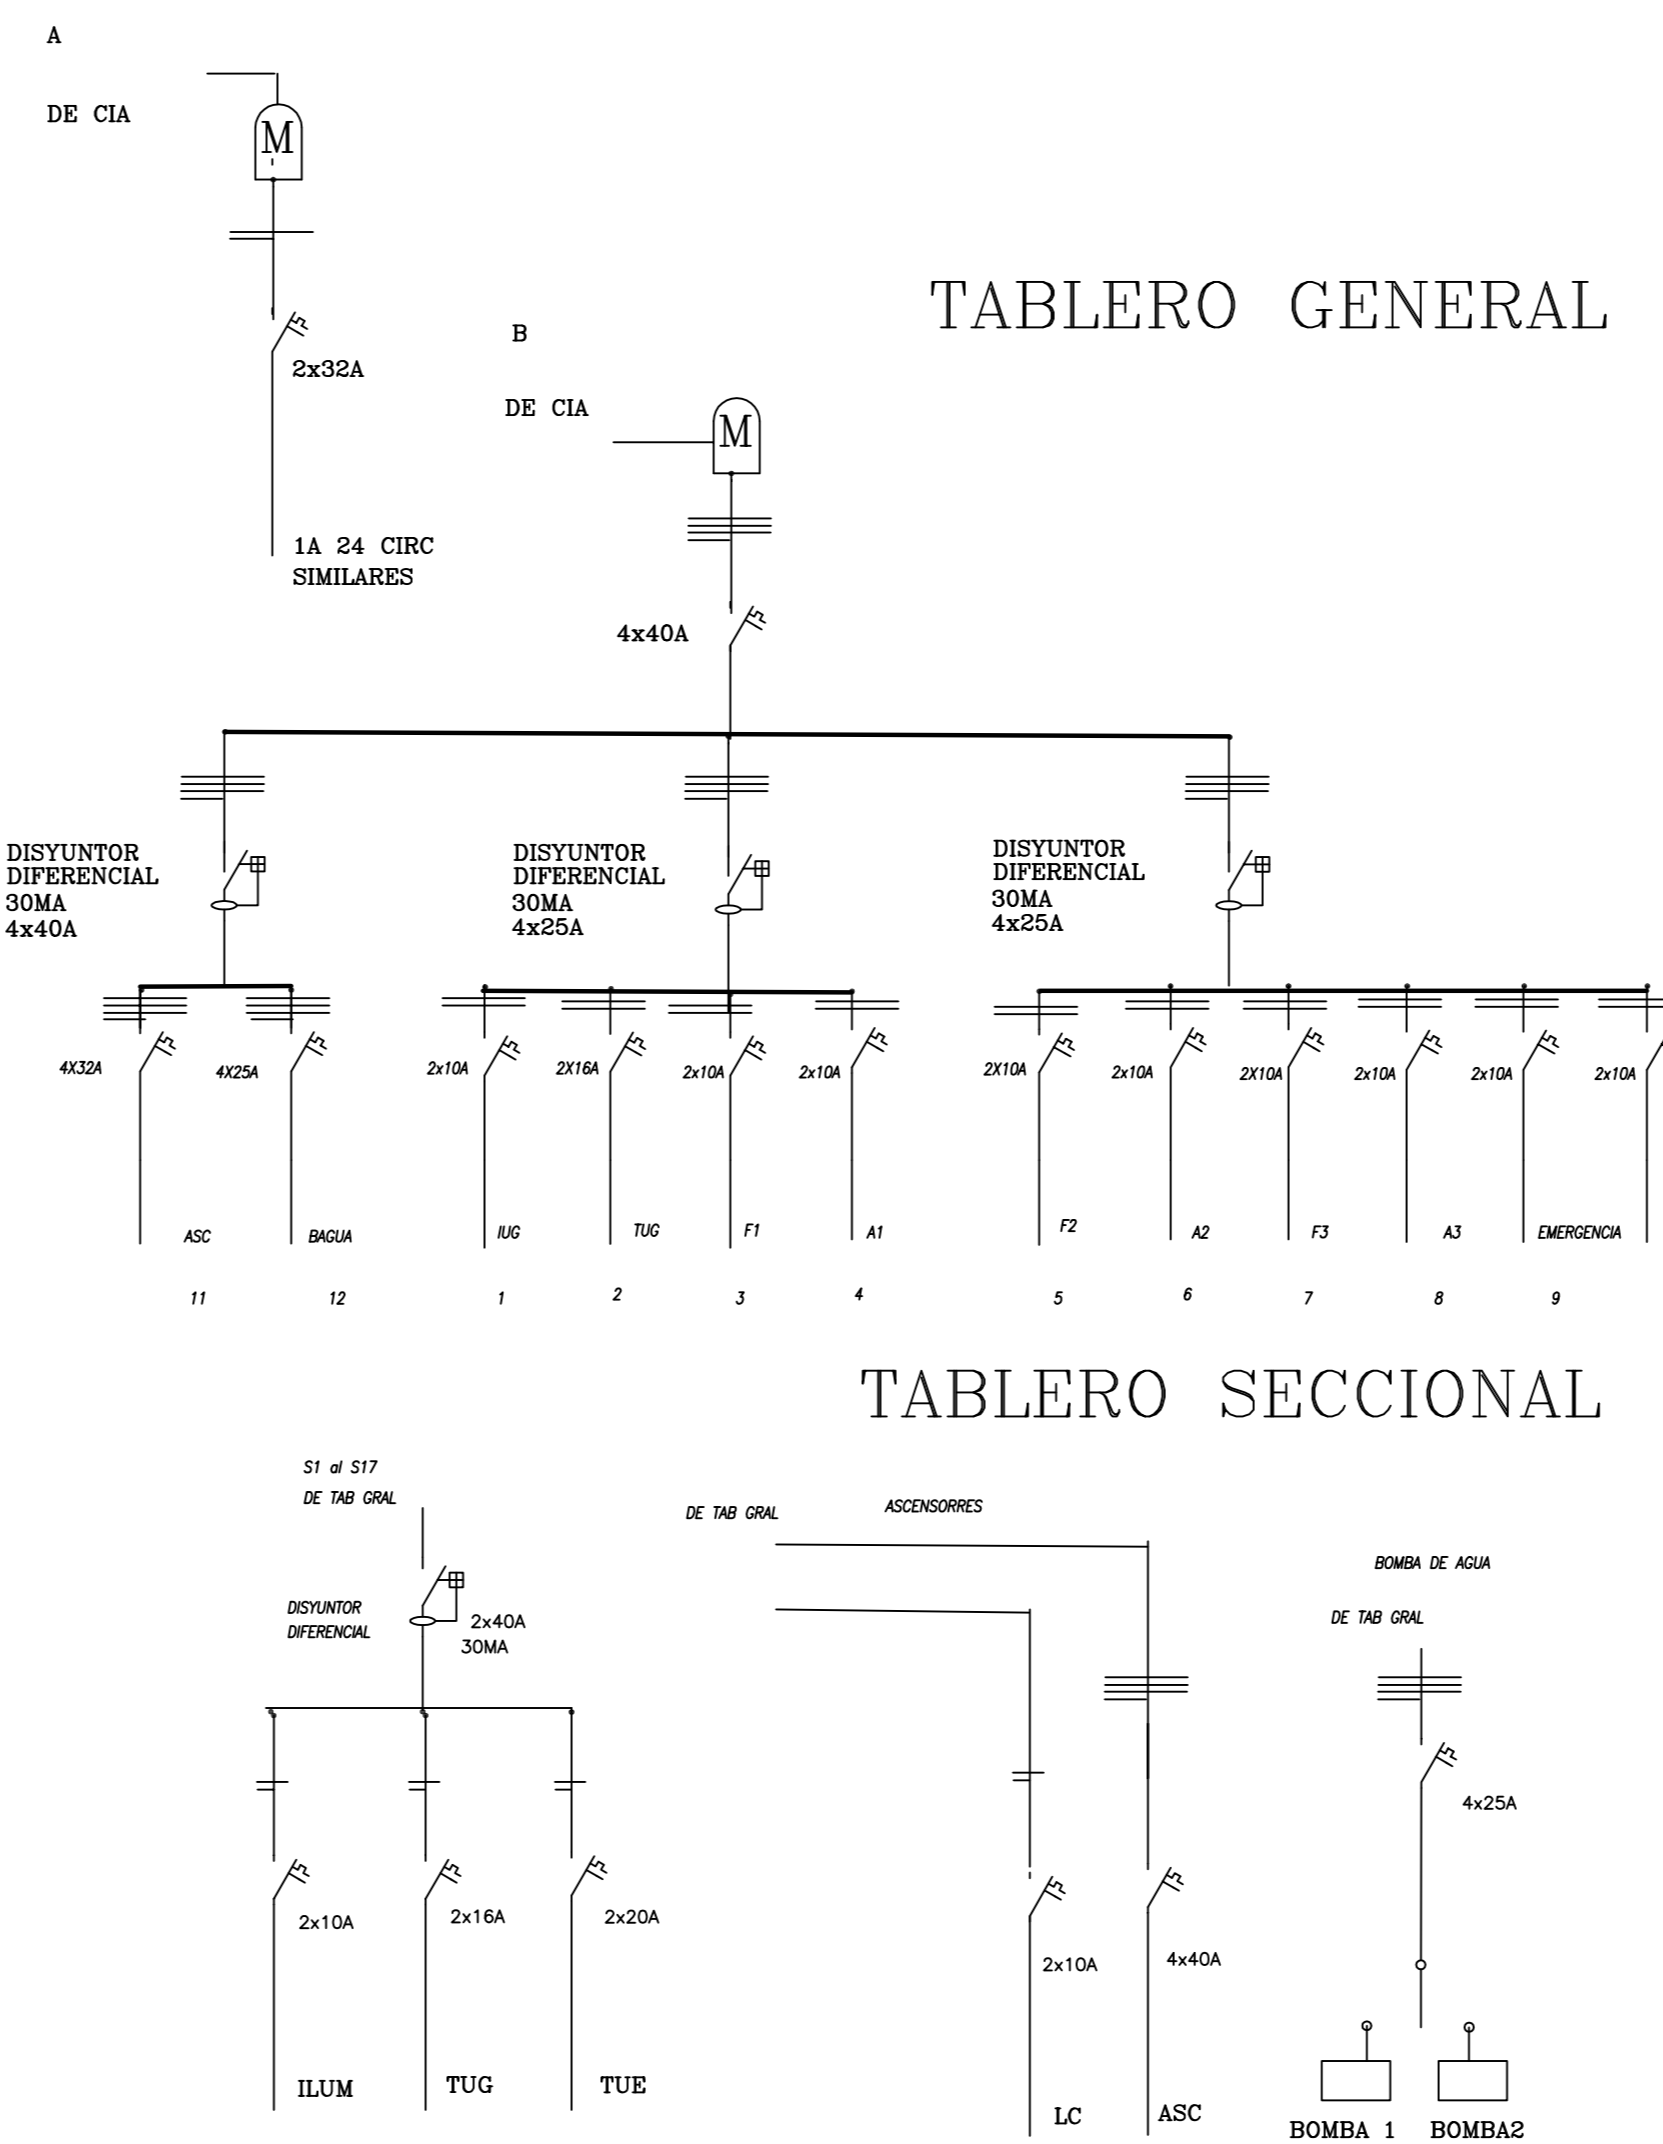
A

DE CIA

M

2x32A

1A 24 CIRC SIMILARES

TABLERO GENERAL

B

DE CIA

M

4x40A

DISYUNTOR DIFERENCIAL 30MA 4x40A

DISYUNTOR DIFERENCIAL 30MA 4x25A

DISYUNTOR DIFERENCIAL 30MA 4x25A

4X32A

4X25A

2x10A

2X16A

2x10A

2x10A

2X10A

2x10A

2X10A

2x10A

2x10A

2x10A

ASC

BAGUA

IUG

TUG

F1

A1

F2

A2

F3

A3

EMERGENCIA

11

12

1

2

3

4

5

6

7

8

9

TABLERO SECCIONAL

S1 al S17
DE TAB GRAL

DISYUNTOR DIFERENCIAL

2x40A
30MA

2x10A

2x16A

2x20A

ILUM

TUG

TUE

DE TAB GRAL

ASCENSORRES

2x10A

4x40A

LC

ASC

BOMBA DE AGUA

DE TAB GRAL

4x25A

BOMBA 1

BOMBA2